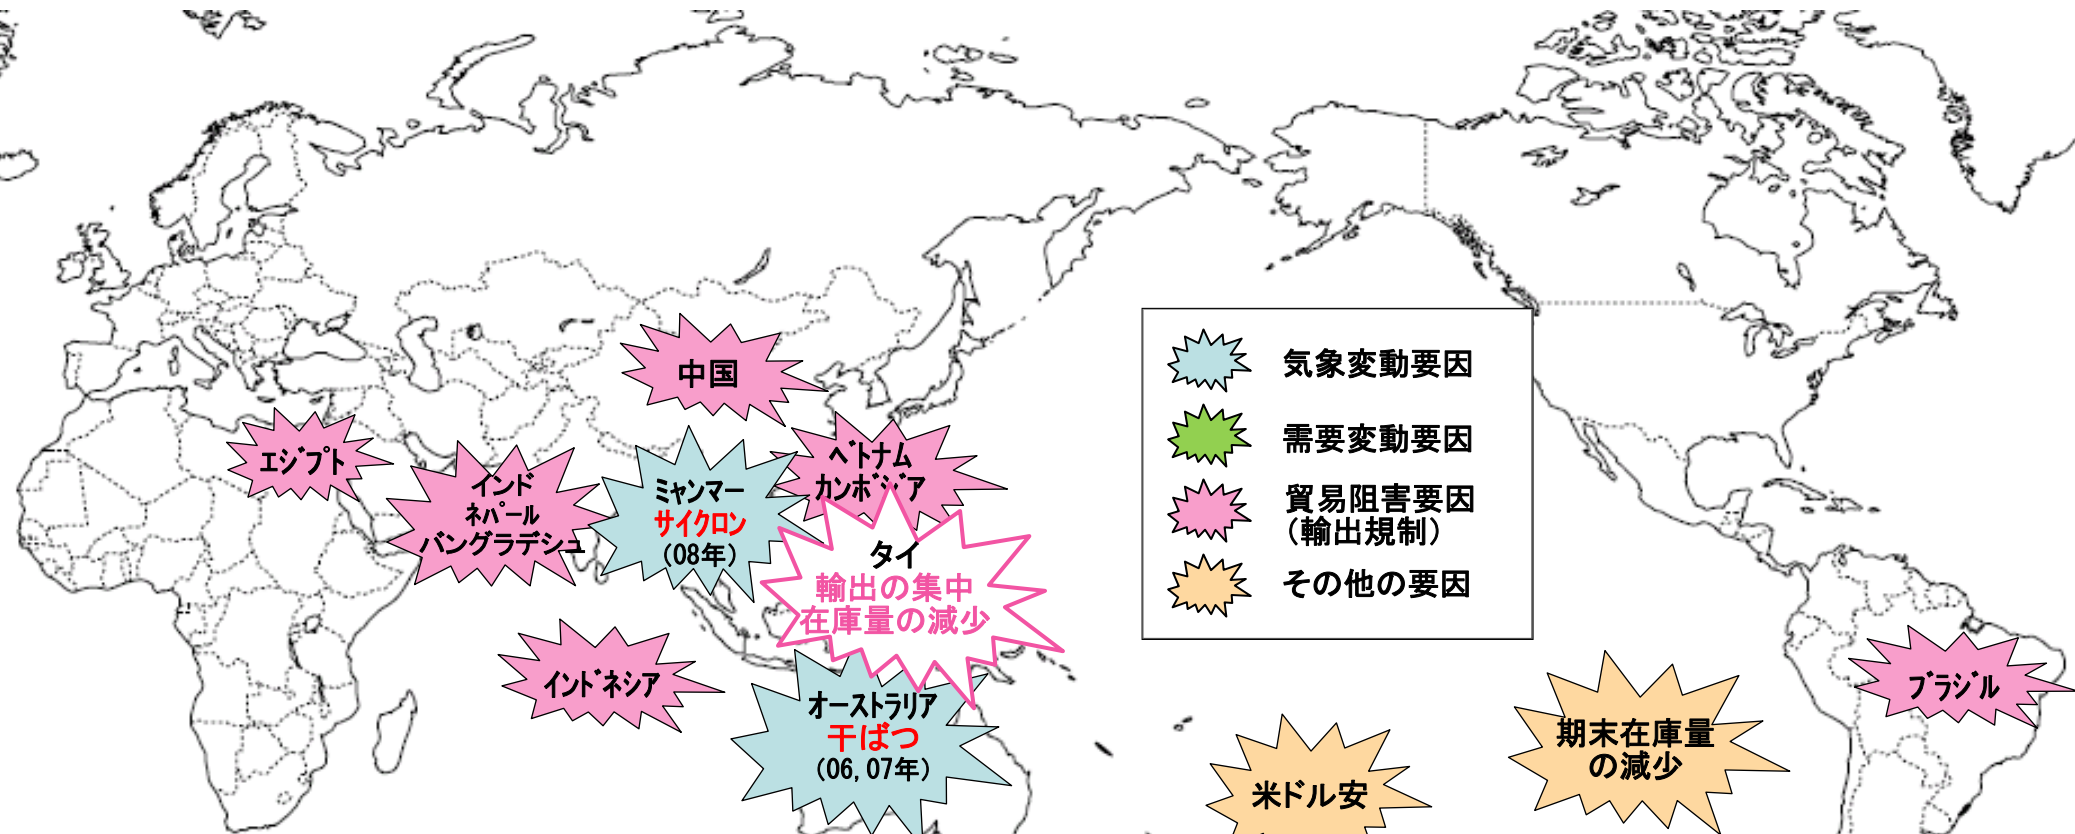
中国

エジプト

インド
ネパール
バングラデシュ

ミャンマー
サイクロン
(08年)

ベトナム
カンボジア

タイ
輸出の集中
在庫量の減少

インドネシア

オーストラリア
干ばつ
(06, 07年)

気象変動要因
需要変動要因
貿易阻害要因
(輸出規制)
その他の要因

米ドル安

期末在庫量
の減少

ブラジル